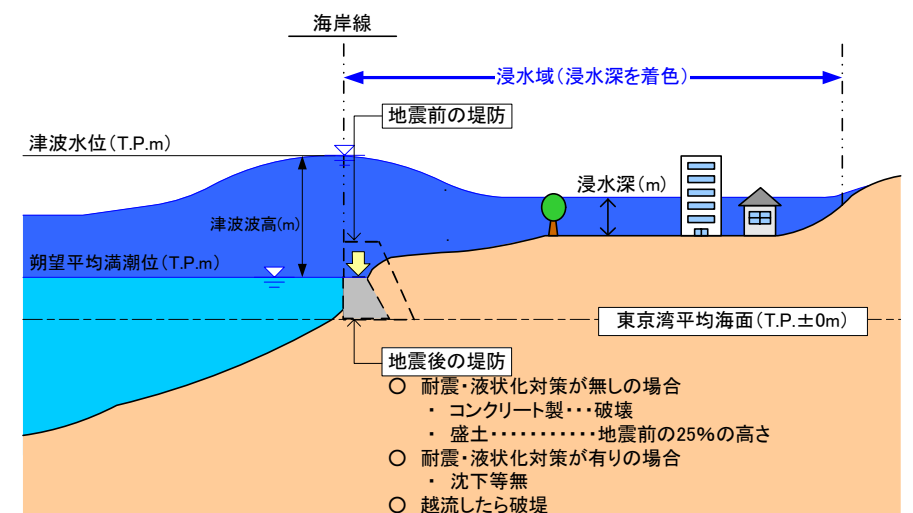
海岸線

浸水域(浸水深を着色)

地震前の堤防

津波水位(T.P.m)

浸水深(m)

津波波高(m)

朔望平均満潮位(T.P.m)

東京湾平均海面(T.P.±0m)

地震後の堤防

○ 耐震・液状化対策が無しの場合
・ コンクリート製・・・破壊
・ 盛土・・・・・・・・・・・地震前の25%の高さ
○ 耐震・液状化対策が有りの場合
・ 沈下等無
○ 越流したら破堤